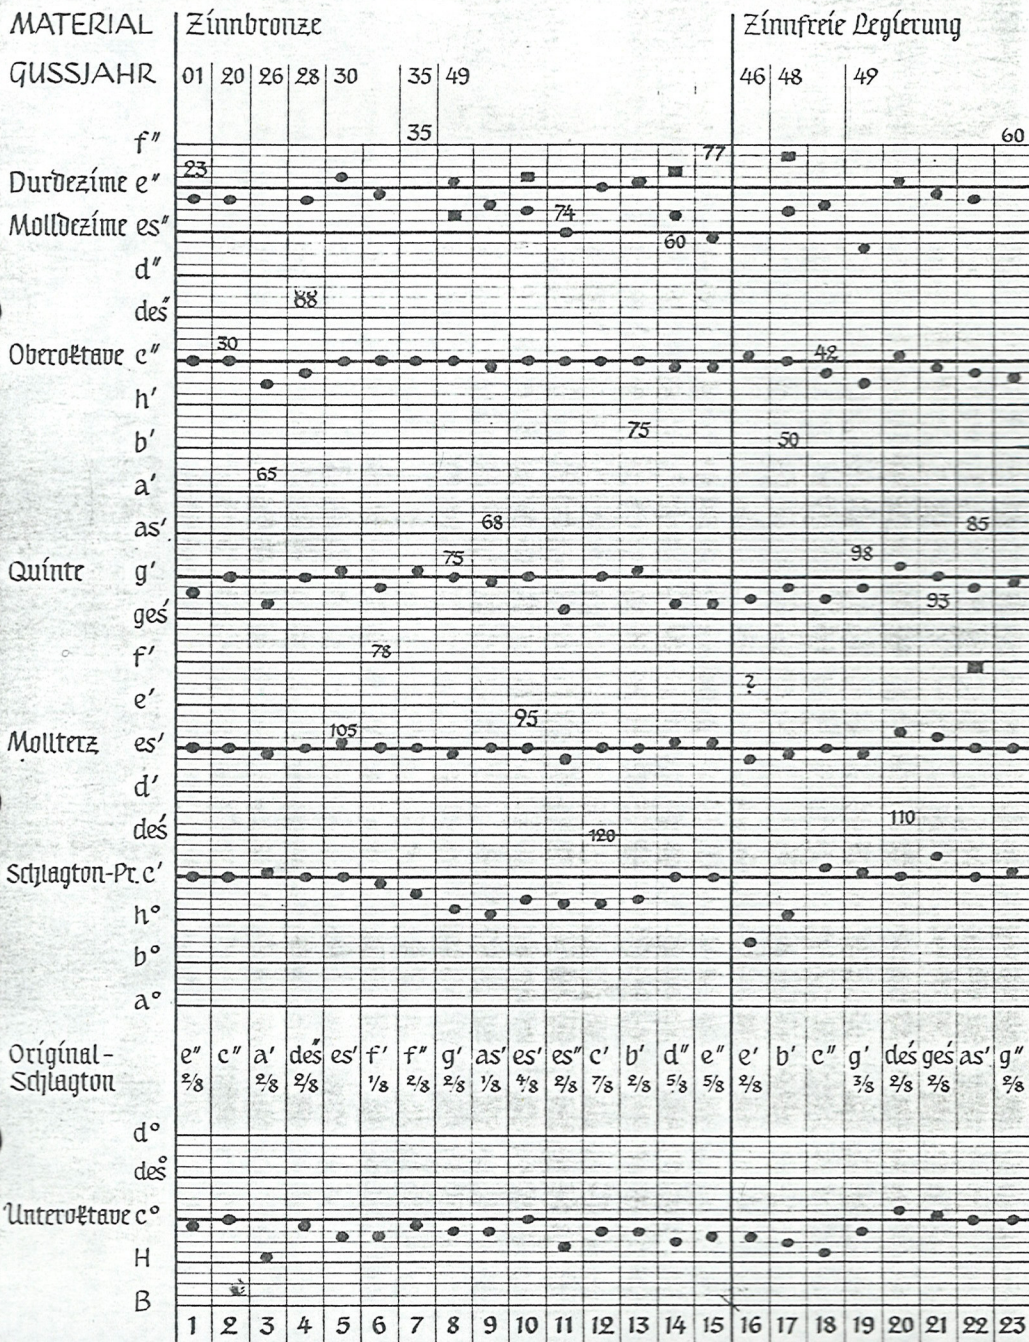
MATERIAL | Zinnbronze | Zinnfreie Legierung

GUSSJAHR | 01 | 20 | 26 | 28 | 30 | 35 | 49 | 46 | 48 | 49

f″ 35 60

Durdezime e″ 23 77

Molldezime es″ 74 60

d″

des″ 88

Oberoktave c″ 30 42

h′

b′ 75 50

a′ 65

as′ 68 85

Quinte g′ 75 98

ges′ 93

f′ 78

e′ ?

Mollterz es′ 105 95

d′

des′ 120 110

Schlagton-Pr. c′

h°

b°

a°

| Original-Schlagton | e″ $\frac{2}{8}$ | c″ | a′ $\frac{2}{8}$ | des″ $\frac{2}{8}$ | es′ | f′ $\frac{1}{8}$ | f″ $\frac{2}{8}$ | g′ $\frac{2}{8}$ | as′ $\frac{1}{8}$ | es′ $\frac{4}{8}$ | es″ $\frac{2}{8}$ | c′ $\frac{7}{8}$ | b′ $\frac{2}{8}$ | d″ $\frac{5}{8}$ | e″ $\frac{5}{8}$ | e′ $\frac{2}{8}$ | b′ | c″ | g′ $\frac{3}{8}$ | des′ $\frac{2}{8}$ | ges′ $\frac{2}{8}$ | as′ | g″ $\frac{2}{8}$ |
|---|---|---|---|---|---|---|---|---|---|---|---|---|---|---|---|---|---|---|---|---|---|---|---|

d°

des°

Unteroktave c°

H

B

| 1 | 2 | 3 | 4 | 5 | 6 | 7 | 8 | 9 | 10 | 11 | 12 | 13 | 14 | 15 | 16 | 17 | 18 | 19 | 20 | 21 | 22 | 23 |
|---|---|---|---|---|---|---|---|---|---|---|---|---|---|---|---|---|---|---|---|---|---|---|